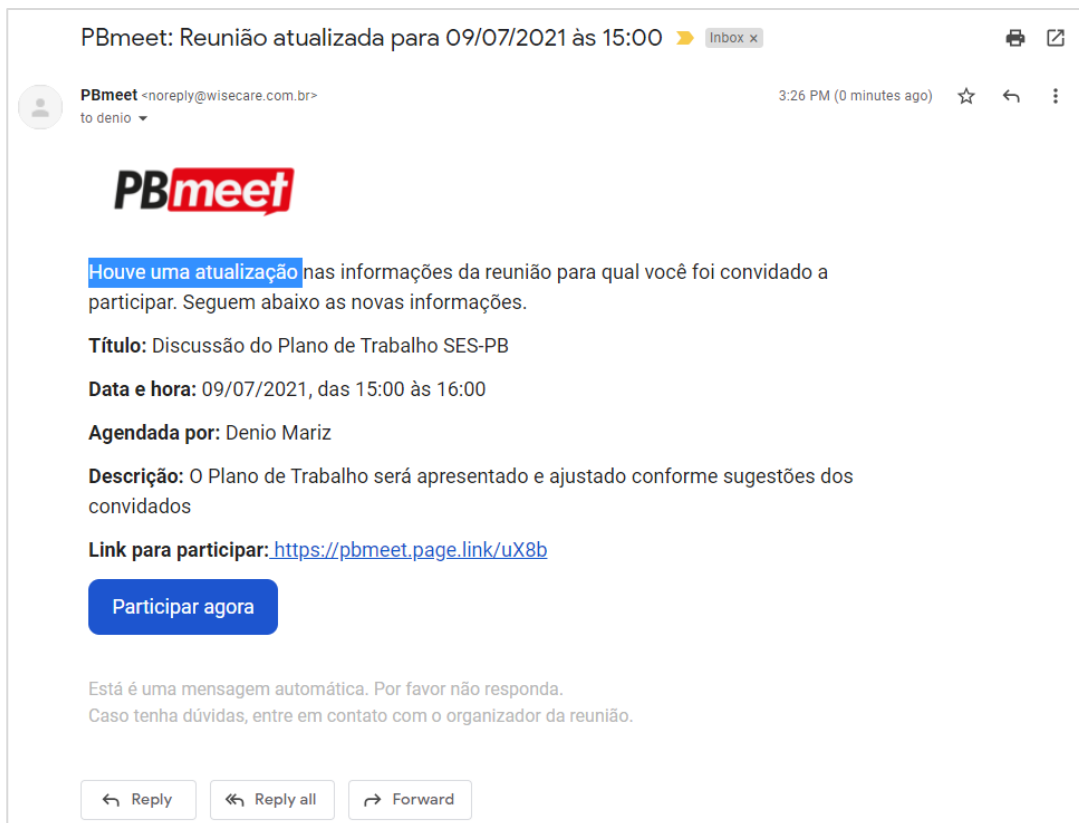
PBmeet: Reunião atualizada para 09/07/2021 às 15:00 Inbox ×

PBmeet <noreply@wisecare.com.br>
to denio

3:26 PM (0 minutes ago)

PBmeet

Houve uma atualização nas informações da reunião para qual você foi convidado a participar. Seguem abaixo as novas informações.

**Título:** Discussão do Plano de Trabalho SES-PB

**Data e hora:** 09/07/2021, das 15:00 às 16:00

**Agendada por:** Denio Mariz

**Descrição:** O Plano de Trabalho será apresentado e ajustado conforme sugestões dos convidados

**Link para participar:** https://pbmeet.page.link/uX8b

Participar agora

Está é uma mensagem automática. Por favor não responda.
Caso tenha dúvidas, entre em contato com o organizador da reunião.

Reply Reply all Forward